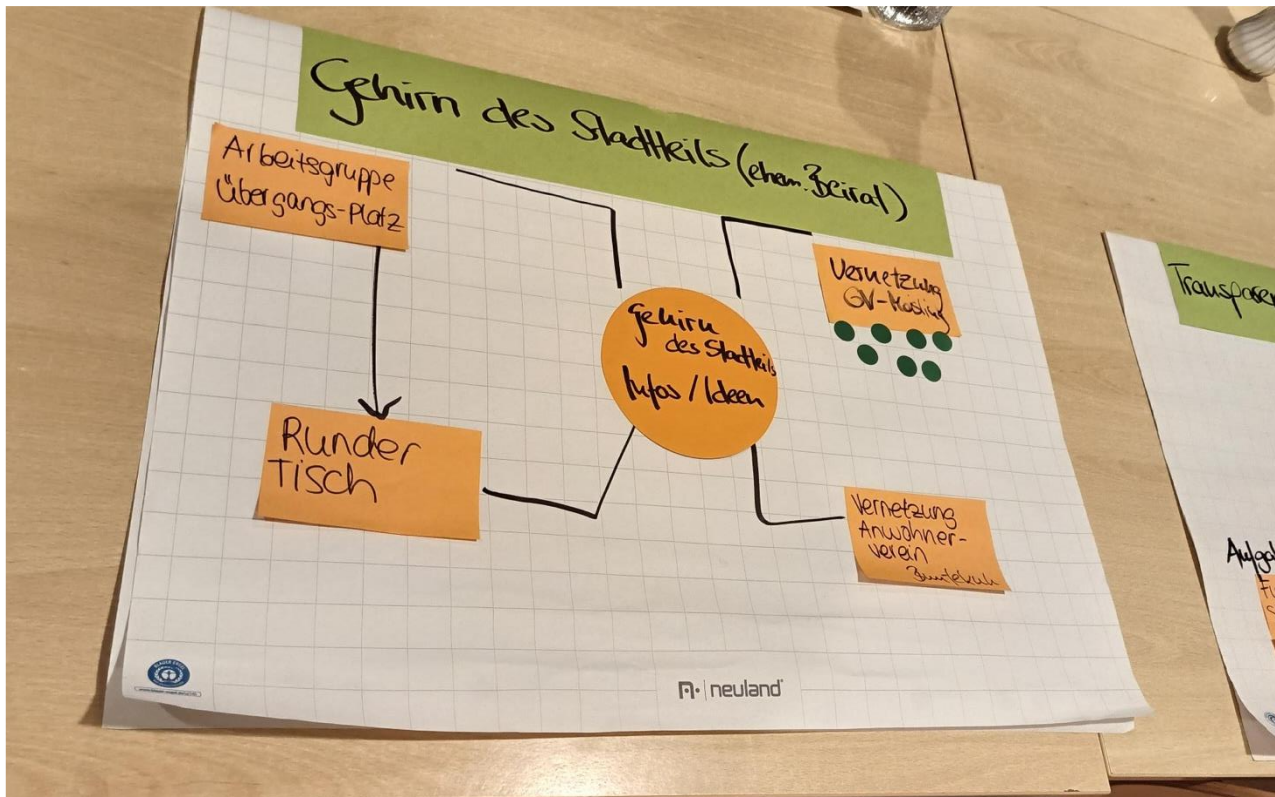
Gehirn des Stadtteils (ehem. Beirat)

Arbeitsgruppe Übergangs-Platz

Runder Tisch

Gehirn des Stadtteils Infos / Ideen

Vernetzung GV-Kasling

Vernetzung Anwohner-verein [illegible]

BLAUER ENGEL

neuland

Transparen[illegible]

Aufga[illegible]